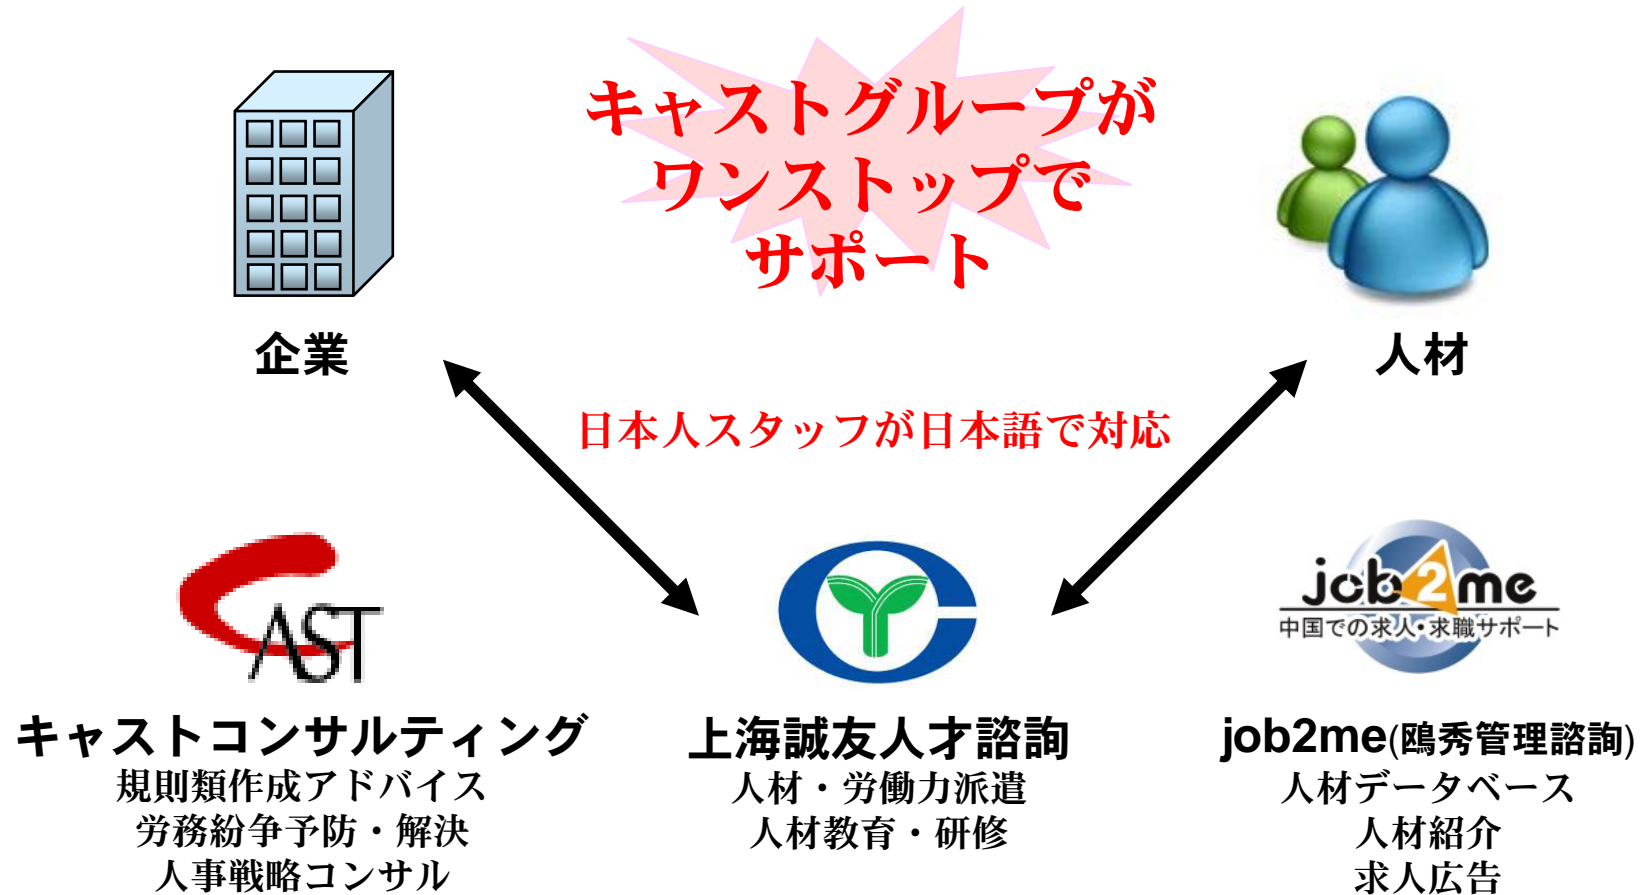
キャストグループが
ワンストップで
サポート

企業

人材

日本人スタッフが日本語で対応

CAST

job2me
中国での求人・求職サポート

キャストコンサルティング
規則類作成アドバイス
労務紛争予防・解決
人事戦略コンサル

上海誠友人才諮詢
人材・労働力派遣
人材教育・研修

job2me(鴎秀管理諮詢)
人材データベース
人材紹介
求人広告